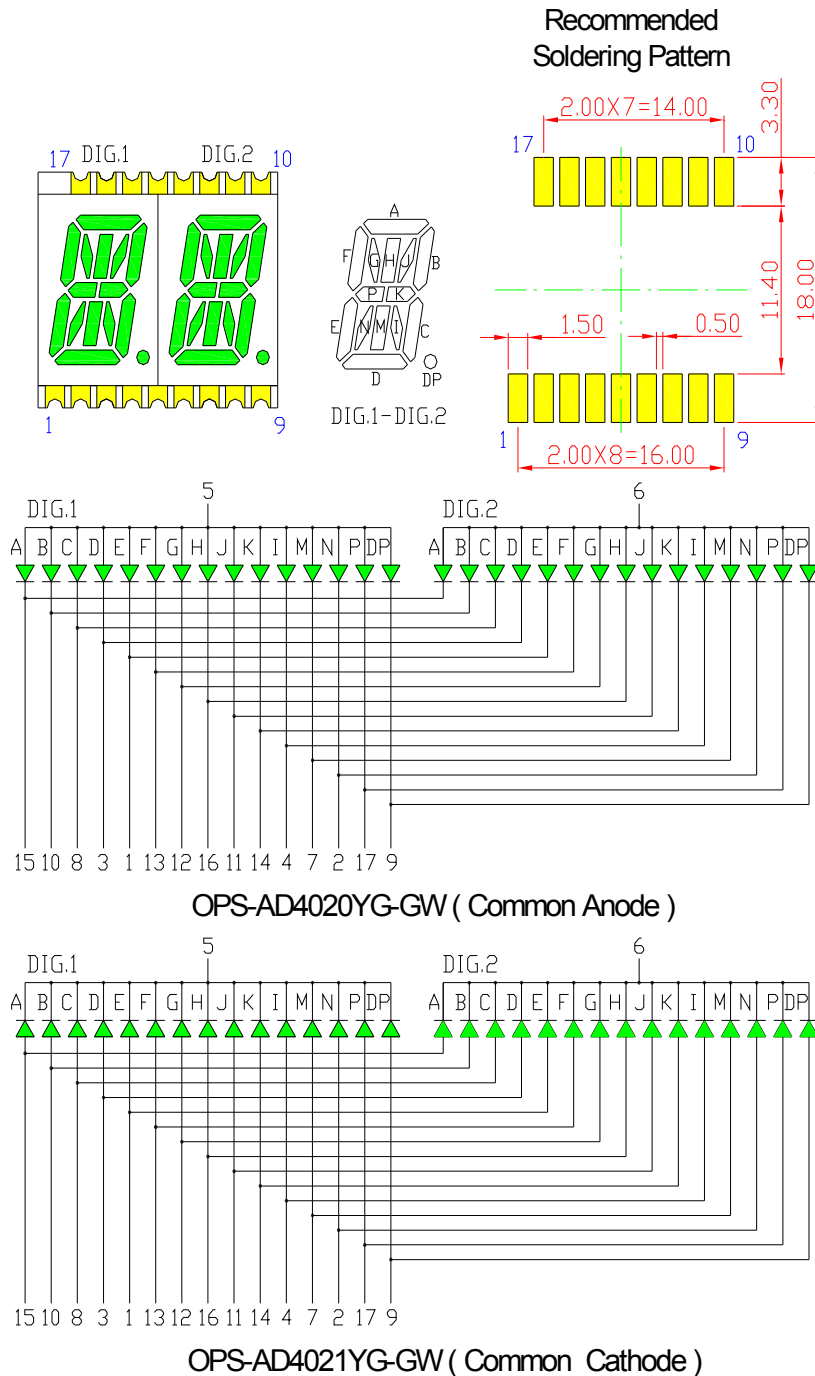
Recommended Soldering Pattern

17 DIG.1 DIG.2 10

1 9

A
F G H J B
P K
E N M I C
D DP

DIG.1-DIG.2

2.00X7=14.00
3.30
17 10
11.40
18.00
1.50 0.50
1 9
2.00X8=16.00

DIG.1 5 DIG.2 6

A B C D E F G H J K I M N P DP A B C D E F G H J K I M N P DP

15 10 8 3 1 13 12 16 11 14 4 7 2 17 9

OPS-AD4020YG-GW ( Common Anode )

DIG.1 5 DIG.2 6

A B C D E F G H J K I M N P DP A B C D E F G H J K I M N P DP

15 10 8 3 1 13 12 16 11 14 4 7 2 17 9

OPS-AD4021YG-GW ( Common Cathode )